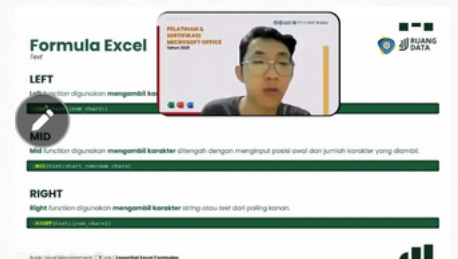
Formula Excel
Text

PELATIHAN & SERTIFIKASI MICROSOFT OFFICE
Tahun 2025

RUANG DATA

LEFT
Left function digunakan mengambil ka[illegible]
=LEFT(text,[num_chars])

MID
Mid function digunakan mengambil karakter ditengah dengan menginput posisi awal dan jumlah karakter yang diambil.
=MID(text,start_num,num_chars)

RIGHT
Right function digunakan mengambil karakter string atau text dari paling kanan.
=RIGHT(text,[num_chars])

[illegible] Essential Excel Formulas